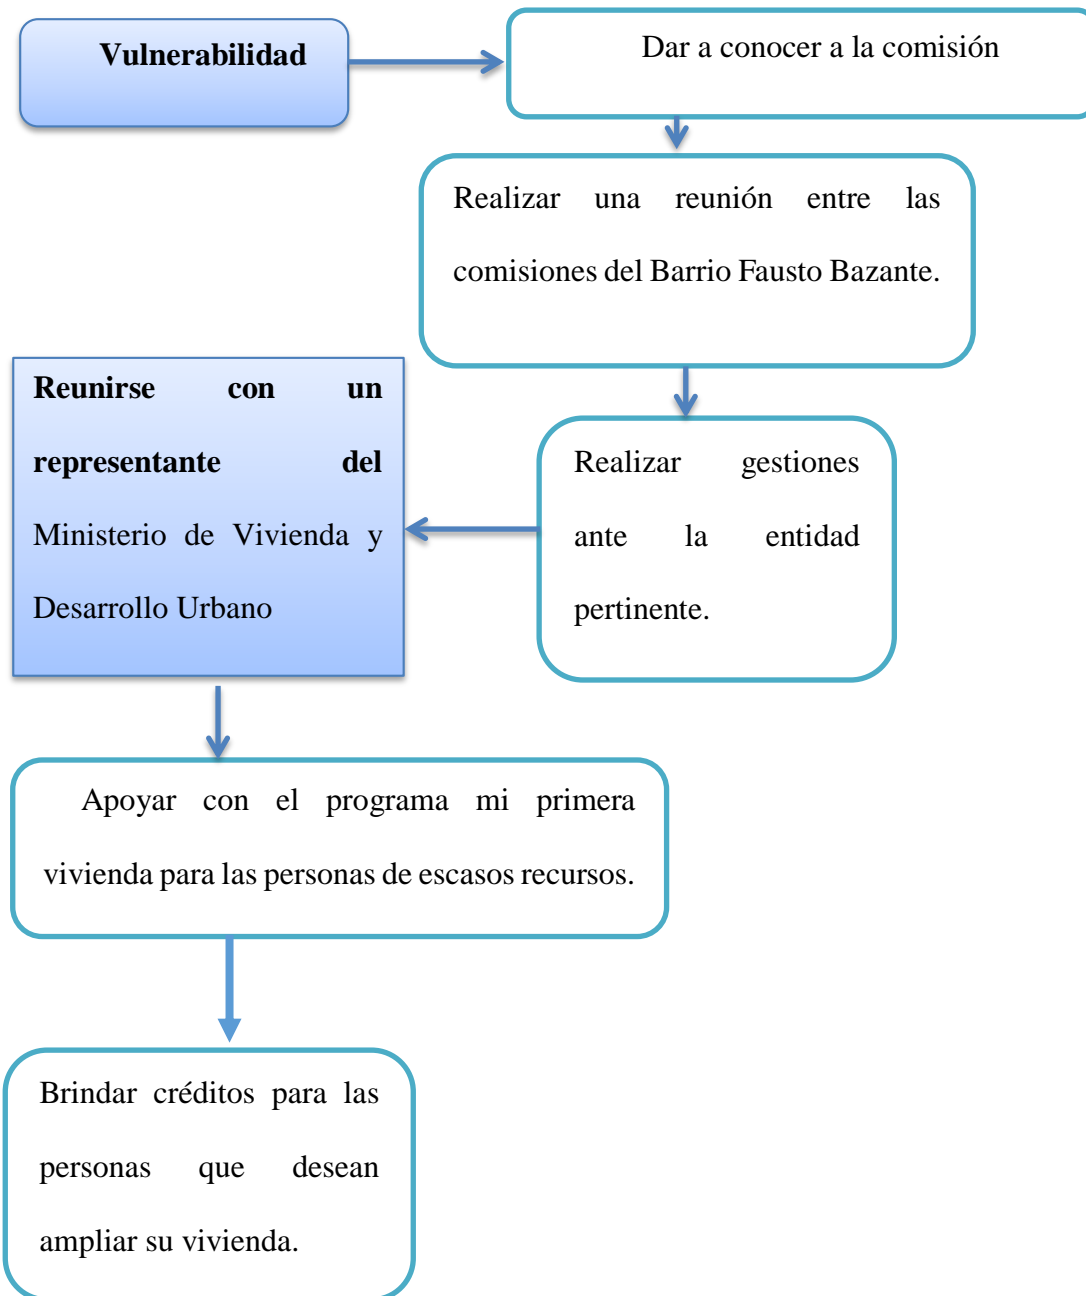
Vulnerabilidad

Dar a conocer a la comisión

Realizar una reunión entre las comisiones del Barrio Fausto Bazante.

Reunirse con un representante del Ministerio de Vivienda y Desarrollo Urbano

Realizar gestiones ante la entidad pertinente.

Apoyar con el programa mi primera vivienda para las personas de escasos recursos.

Brindar créditos para las personas que desean ampliar su vivienda.